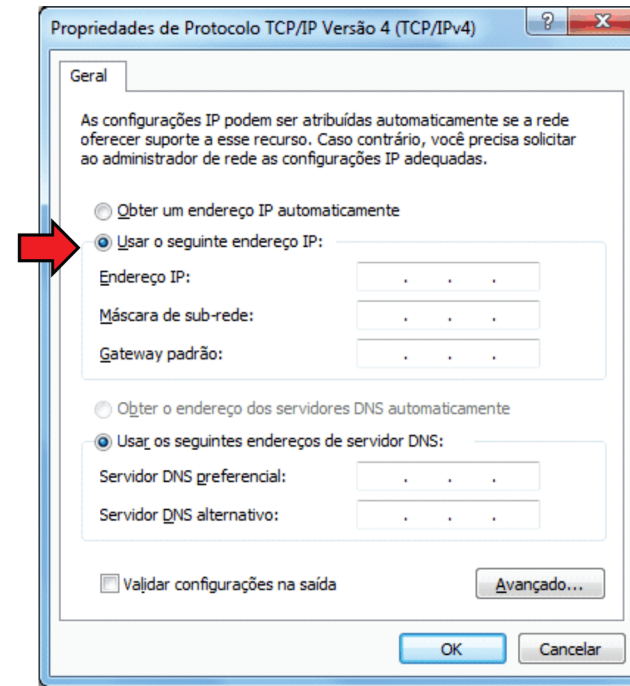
Propriedades de Protocolo TCP/IP Versão 4 (TCP/IPv4)

?
X

Geral

As configurações IP podem ser atribuídas automaticamente se a rede oferecer suporte a esse recurso. Caso contrário, você precisa solicitar ao administrador de rede as configurações IP adequadas.

Obter um endereço IP automaticamente

Usar o seguinte endereço IP:

Endereço IP: . . .

Máscara de sub-rede: . . .

Gateway padrão: . . .

Obter o endereço dos servidores DNS automaticamente

Usar os seguintes endereços de servidor DNS:

Servidor DNS preferencial: . . .

Servidor DNS alternativo: . . .

Validar configurações na saída

Avançado...

OK

Cancelar